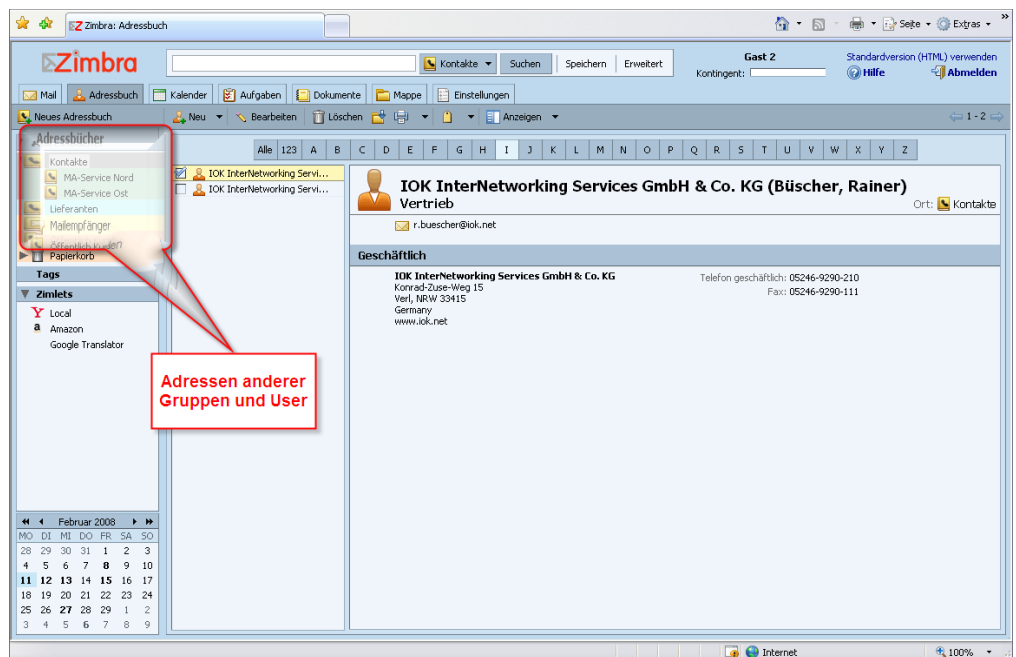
Zimbra: Adressbuch

Seite Extras

Zimbra

Kontakte Suchen Speichern Erweitert

Gast 2
Kontingent:

Standardversion (HTML) verwenden
Hilfe Abmelden

Mail Adressbuch Kalender Aufgaben Dokumente Mappe Einstellungen

Neues Adressbuch

Neu Bearbeiten Löschen Anzeigen

1 - 2

Adressbücher
Kontakte
MA-Service Nord
MA-Service Ost
Lieferanten
Mailempfänger
Öffentlich K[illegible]en
Papierkorb
Tags
Zimlets
Local
Amazon
Google Translator

Alle 123 A B C D E F G H I J K L M N O P Q R S T U V W X Y Z

IOK InterNetworking Servi...
IOK InterNetworking Servi...

IOK InterNetworking Services GmbH & Co. KG (Büscher, Rainer)
Vertrieb
Ort: Kontakte

r.buescher@iok.net

Geschäftlich

IOK InterNetworking Services GmbH & Co. KG
Konrad-Zuse-Weg 15
Verl, NRW 33415
Germany
www.iok.net

Telefon geschäftlich: 05246-9290-210
Fax: 05246-9290-111

Adressen anderer Gruppen und User

Februar 2008

| MO | DI | MI | DO | FR | SA | SO |
|---|---|---|---|---|---|---|
| 28 | 29 | 30 | 31 | 1 | 2 | 3 |
| 4 | 5 | 6 | 7 | 8 | 9 | 10 |
| 11 | 12 | 13 | 14 | 15 | 16 | 17 |
| 18 | 19 | 20 | 21 | 22 | 23 | 24 |
| 25 | 26 | 27 | 28 | 29 | 1 | 2 |
| 3 | 4 | 5 | 6 | 7 | 8 | 9 |

Internet
100%